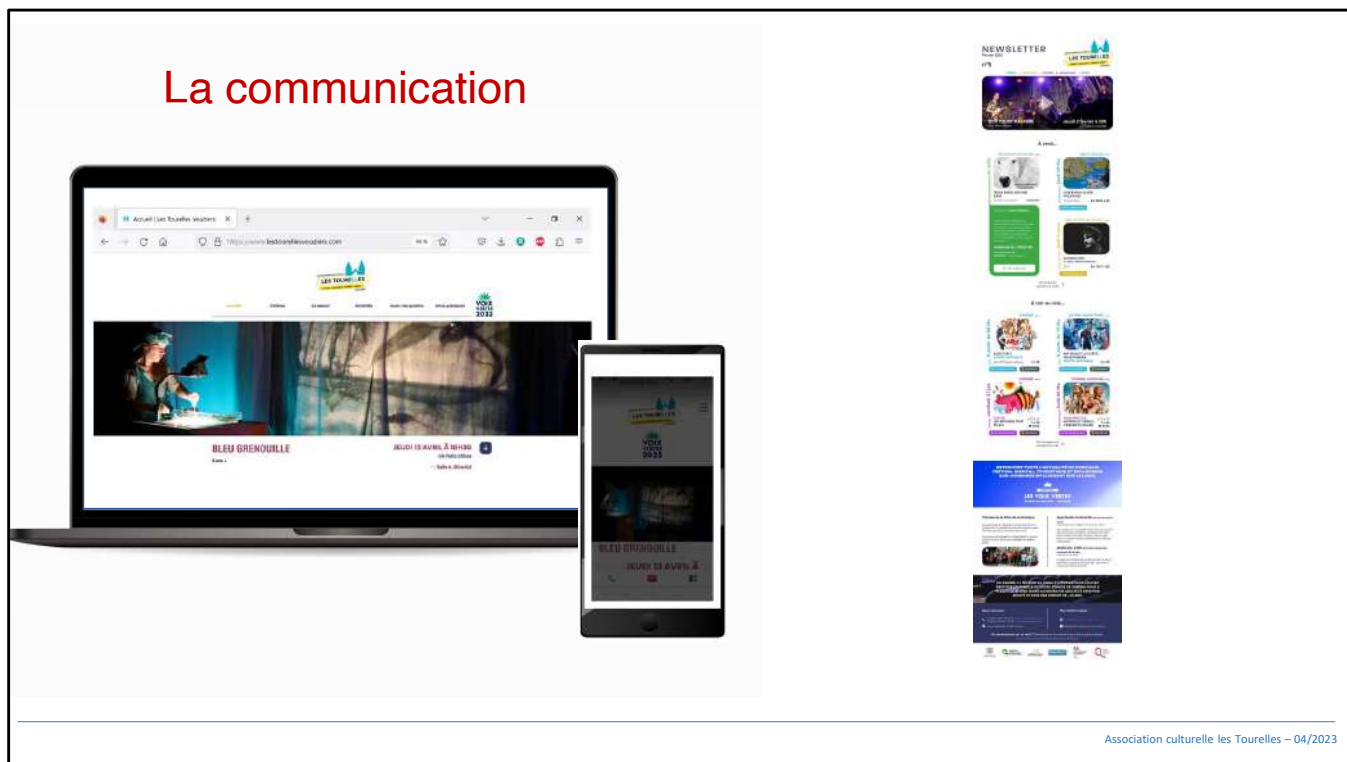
La communication

Accueil Les Tourelles Veziers

https://www.lestourellesveziers.com

LES TOURELLES

BLEU GRENOUILLE

JEUDI 13 AVRIL À 10H30

VOIX VERTES 2023

NEWSLETTER

LES TOURELLES

BLEU GRENOUILLE

JEUDI 13 AVRIL À

LES VOIX VERTES

Association culturelle les Tourelles – 04/2023